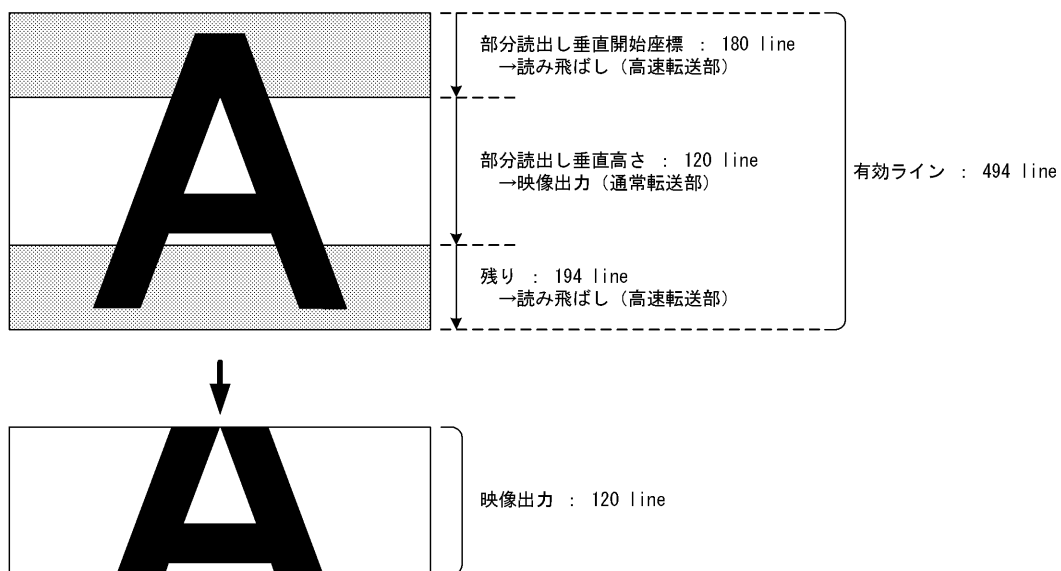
A

部分読出し垂直開始座標 : 180 line
→読み飛ばし（高速転送部）

部分読出し垂直高さ : 120 line
→映像出力（通常転送部）

有効ライン : 494 line

残り : 194 line
→読み飛ばし（高速転送部）

A

映像出力 : 120 line